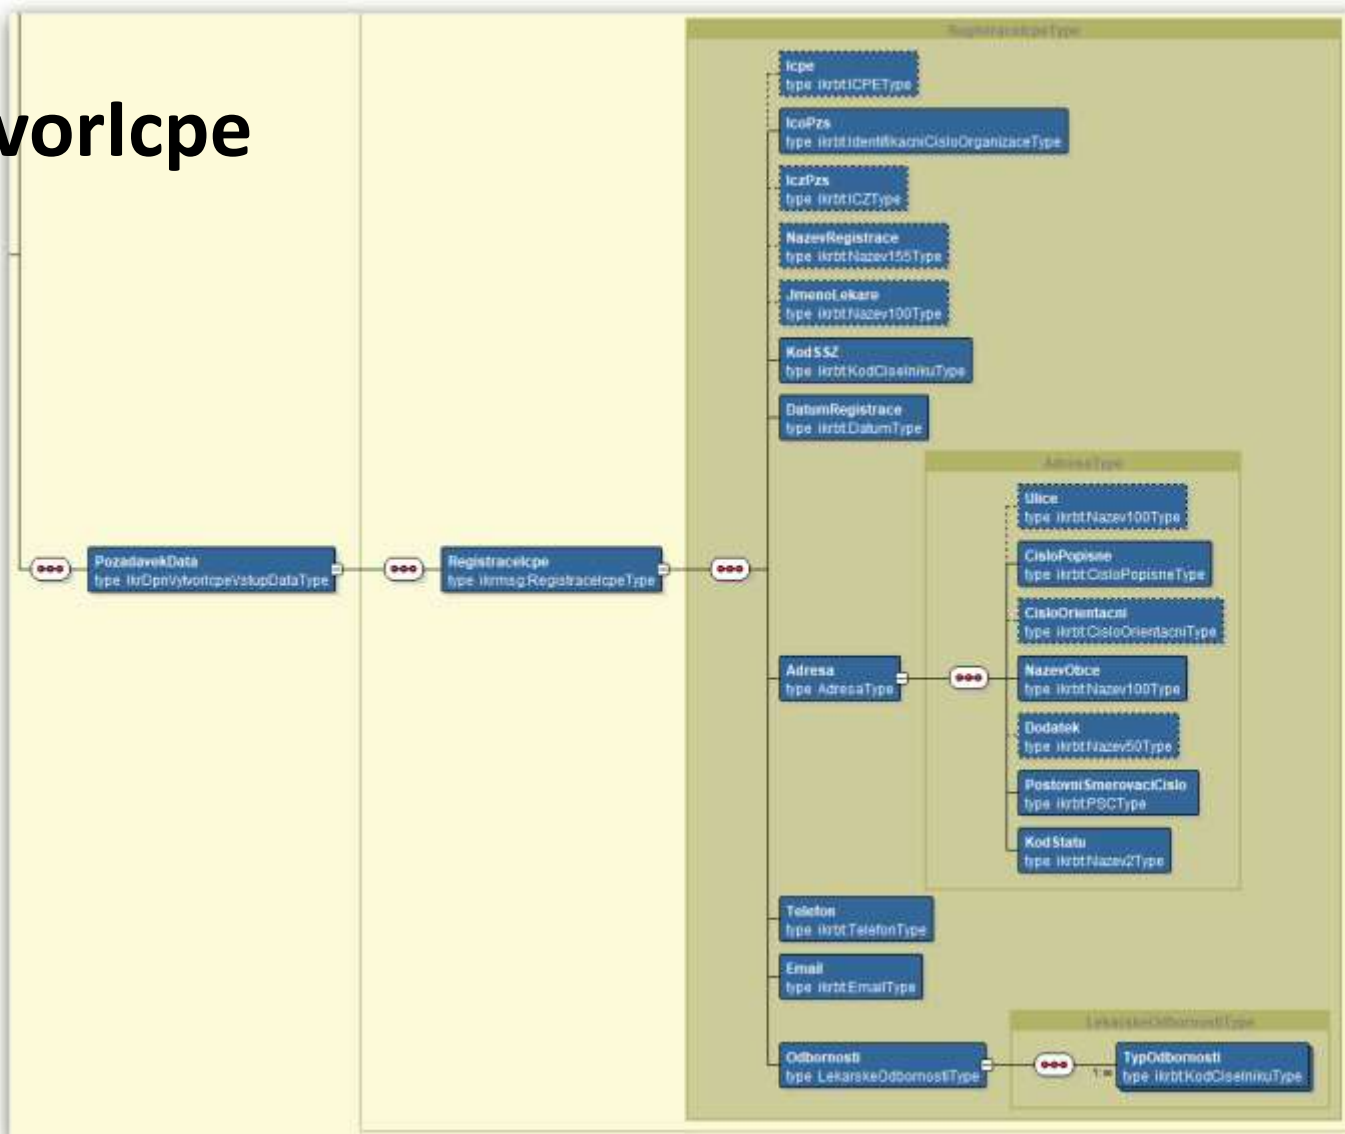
vorIcpe

RegistraceIcpeType

Icpe
type ikrbt:ICPEType

IcoPzs
type ikrbt:IdentifikacniCisloOrganizaceType

IczPzs
type ikrbt:ICZType

NazevRegistrace
type ikrbt:Nazev155Type

JmenoLekare
type ikrbt:Nazev100Type

KodSSZ
type ikrbt:KodCiselnikuType

DatumRegistrace
type ikrbt:DatumType

AdresaType

Ulice
type ikrbt:Nazev100Type

CisloPopisne
type ikrbt:CisloPopisneType

CisloOrientacni
type ikrbt:CisloOrientacniType

NazevObce
type ikrbt:Nazev100Type

Dodatek
type ikrbt:Nazev50Type

PostovniSmerovaciCislo
type ikrbt:PSCType

KodStatu
type ikrbt:Nazev2Type

PozadavekData
type ikrDpnVytvorIcpeVstupDataType

RegistraceIcpe
type ikrmsg:RegistraceIcpeType

Adresa
type AdresaType

Telefon
type ikrbt:TelefonType

Email
type ikrbt:EmailType

LekarskeOdbornostiType

Odbornosti
type LekarskeOdbornostiType

1..∞

TypOdbornosti
type ikrbt:KodCiselnikuType